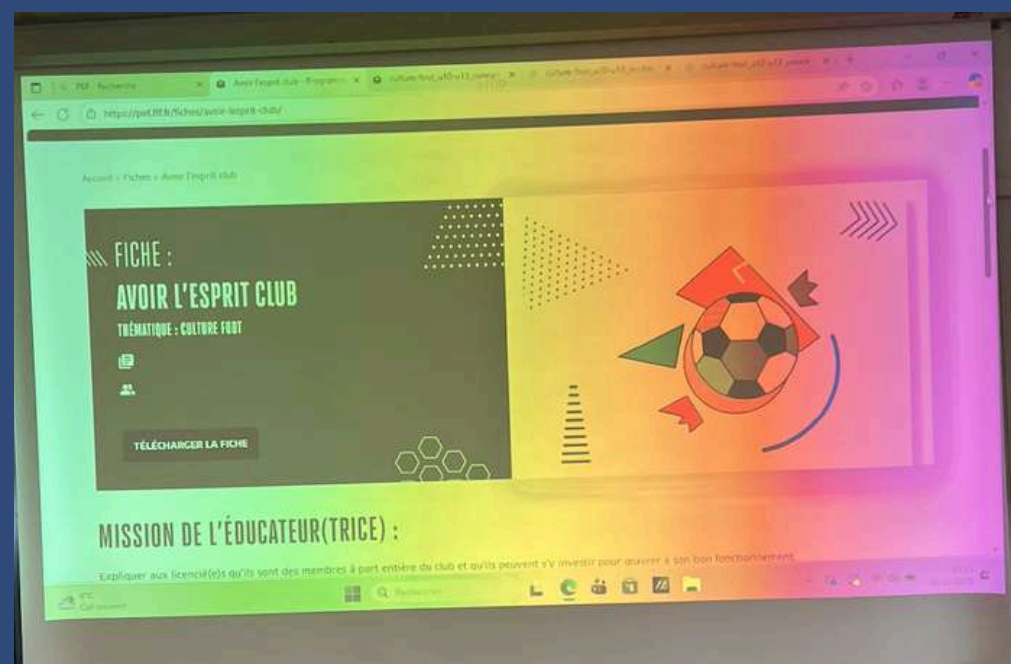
PEF - Recherche | Avoir l'esprit club - Programme | culture-foot_u10-u13_connai | culture-foot_u10-u13_le-clu | culture-foot_u12-u13_conna

https://pef.fff.fr/fiches/avoir-lesprit-club/

Accueil > Fiches > Avoir l'esprit club

FICHE :

AVOIR L'ESPRIT CLUB

THÉMATIQUE : CULTURE FOOT

TÉLÉCHARGER LA FICHE

MISSION DE L'ÉDUCATEUR(TRICE) :

Expliquer aux licencié(e)s qu'ils sont des membres à part entière du club et qu'ils peuvent s'y investir pour œuvrer à son bon fonctionnement.

9°C
Ciel couvert

Rechercher